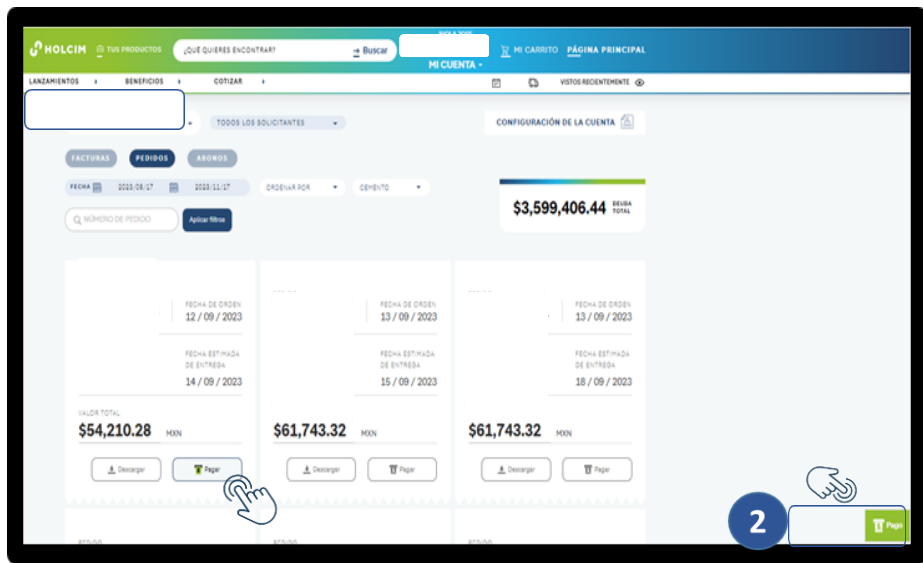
HOLCIM TUS PRODUCTOS ¿QUÉ QUIERES ENCONTRAR? Buscar MI CARRITO PÁGINA PRINCIPAL
MI CUENTA

LANZAMIENTOS BENEFICIOS COTIZAR VISTOS RECIENTEMENTE

TODOS LOS SOLICITANTES

CONFIGURACIÓN DE LA CUENTA

FACTURAS PEDIDOS ABONOS

FECHA 2023/08/17 2023/11/17 ORDENAR POR CEMENTO

NÚMERO DE PEDIDO Aplicar filtros

$3,599,406.44 DEUDA TOTAL

FECHA DE ORDEN 12 / 09 / 2023
FECHA ESTIMADA DE ENTREGA 14 / 09 / 2023
VALOR TOTAL
$54,210.28 MXN
Descargar Pagar

FECHA DE ORDEN 13 / 09 / 2023
FECHA ESTIMADA DE ENTREGA 15 / 09 / 2023
$61,743.32 MXN
Descargar Pagar

FECHA DE ORDEN 13 / 09 / 2023
FECHA ESTIMADA DE ENTREGA 18 / 09 / 2023
$61,743.32 MXN
Descargar Pagar

2
Pagar